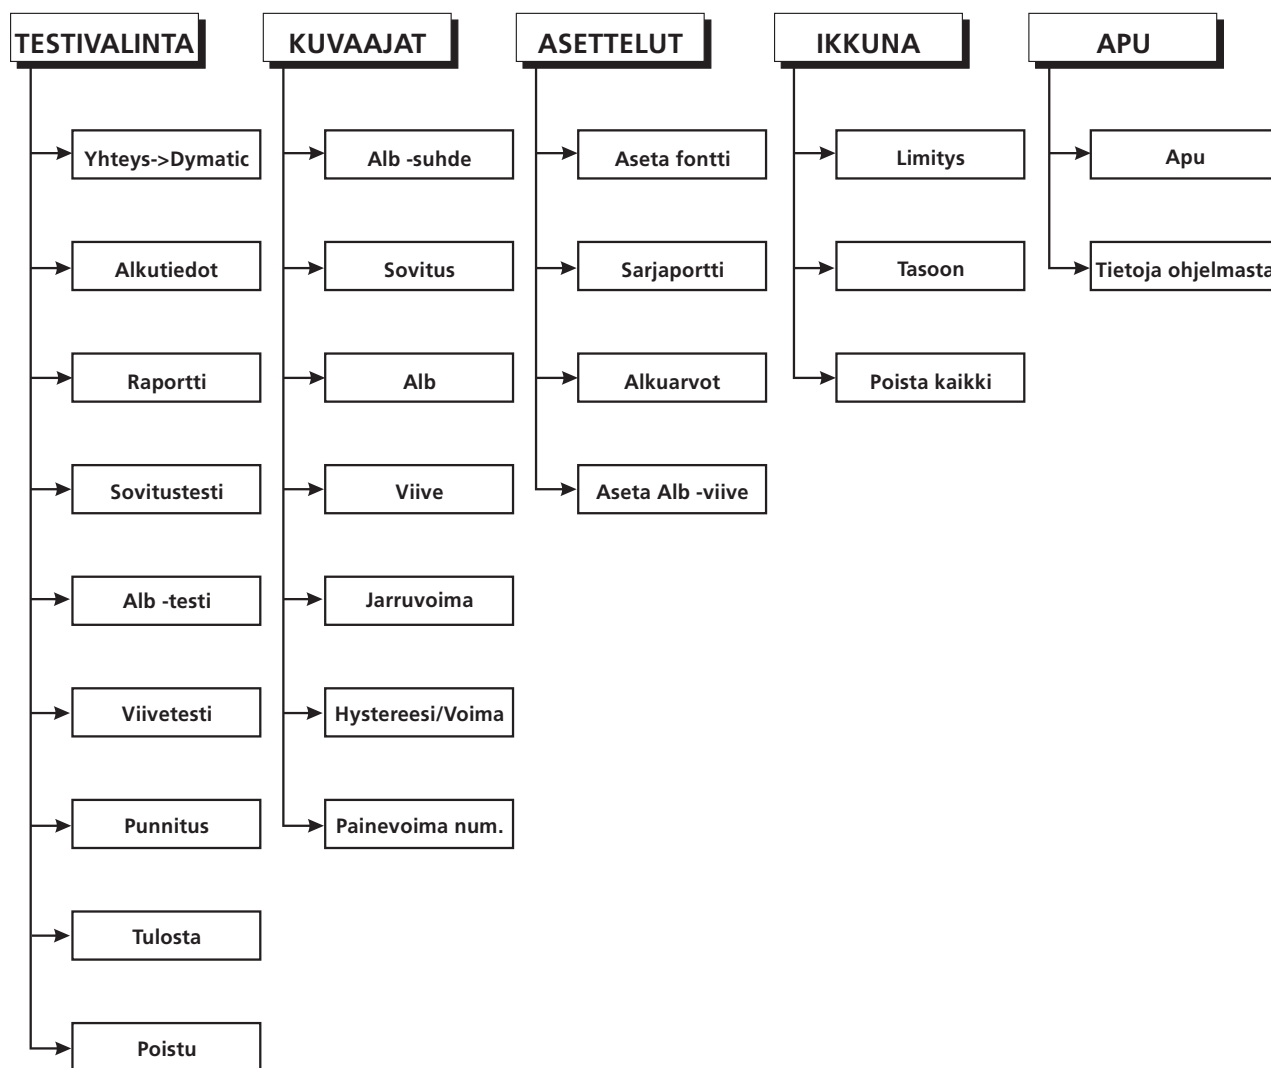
TESTIVALINTA

Yhteys->Dymatic

Alkutiedot

Raportti

Sovitustesti

Alb -testi

Viivetesti

Punnitus

Tulosta

Poistu

KUVAAJAT

Alb -suhde

Sovitus

Alb

Viive

Jarruvoima

Hystereesi/Voima

Painevoima num.

ASETTELUT

Aseta fontti

Sarjaportti

Alkuarvot

Aseta Alb -viive

IKKUNA

Limitys

Tasoon

Poista kaikki

APU

Apu

Tietoja ohjelmasta